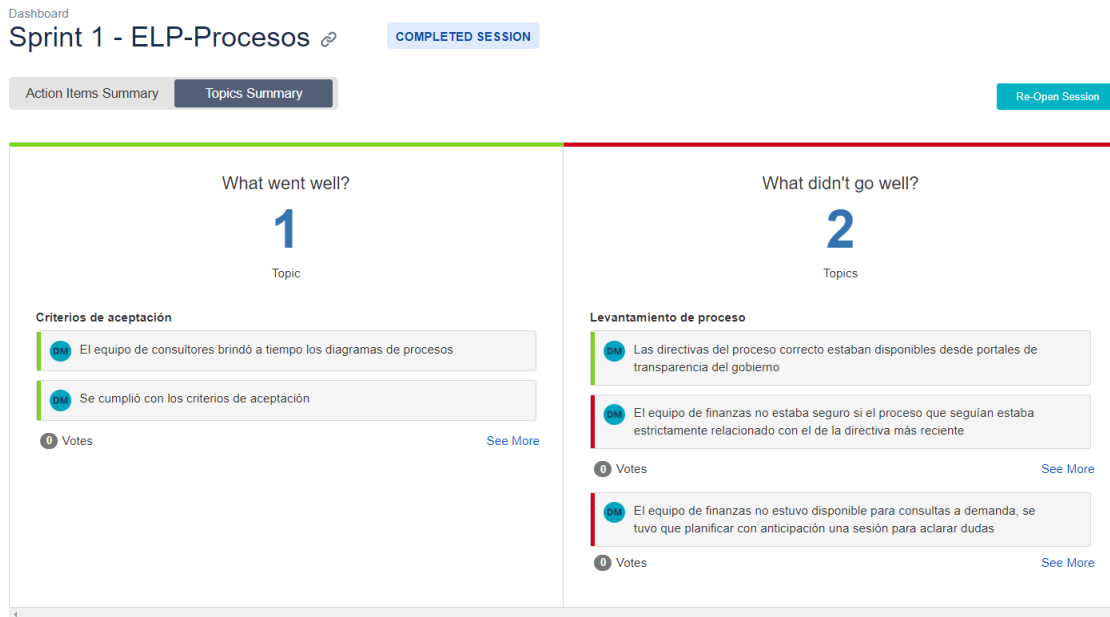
Dashboard

Sprint 1 - ELP-Procesos

COMPLETED SESSION

Action Items Summary | Topics Summary

Re-Open Session

What went well?

1

Topic

Criterios de aceptación

DM El equipo de consultores brindó a tiempo los diagramas de procesos

DM Se cumplió con los criterios de aceptación

0 Votes

See More

What didn't go well?

2

Topics

Levantamiento de proceso

DM Las directivas del proceso correcto estaban disponibles desde portales de transparencia del gobierno

DM El equipo de finanzas no estaba seguro si el proceso que seguían estaba estrictamente relacionado con el de la directiva más reciente

0 Votes

See More

DM El equipo de finanzas no estuvo disponible para consultas a demanda, se tuvo que planificar con anticipación una sesión para aclarar dudas

0 Votes

See More